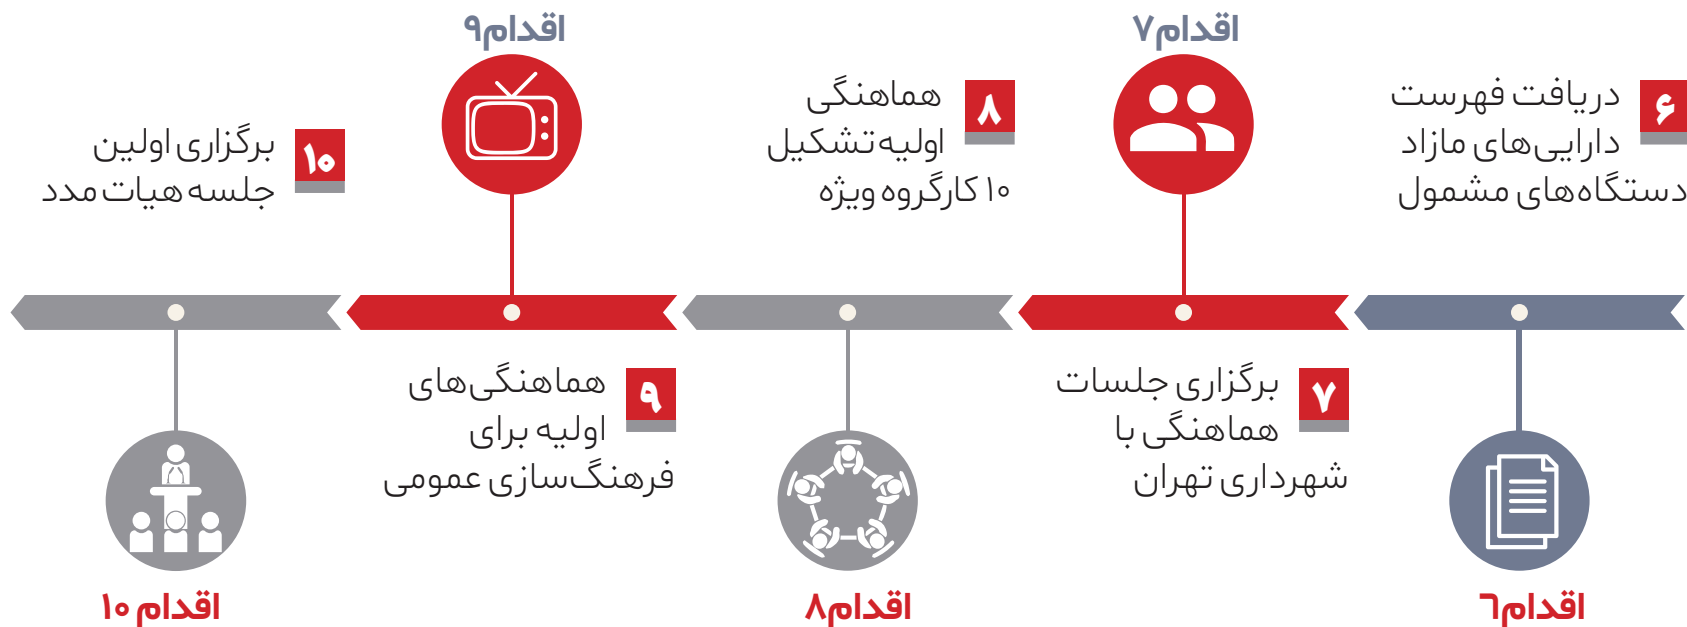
اقدام۷

اقدام۹

۶ دریافت فهرست دارایی‌های مازاد دستگاه‌های مشمول

۸ هماهنگی اولیه تشکیل ۱۰ کارگروه ویژه

۱۰ برگزاری اولین جلسه هیات مدد

۷ برگزاری جلسات هماهنگی با شهرداری تهران

۹ هماهنگی‌های اولیه برای فرهنگ‌سازی عمومی

اقدام٦

اقدام۸

اقدام ۱۰